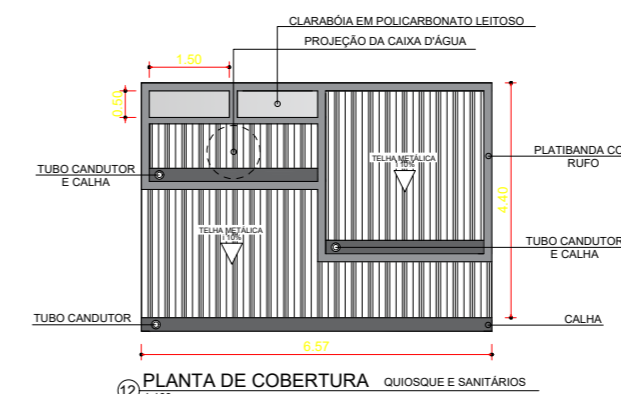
CLARABÓIA EM POLICARBONATO LEITOSO
PROJEÇÃO DA CAIXA D'ÁGUA
1.50
0.50
TUBO CANDUTOR E CALHA
TELHA METÁLICA 10%
PLATIBANDA CO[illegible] RUFO
4.40
TELHA METÁLICA 10%
TUBO CANDUTOR E CALHA
TUBO CANDUTOR
CALHA
6.57
12 PLANTA DE COBERTURA QUIOSQUE E SANITÁRIOS
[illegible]